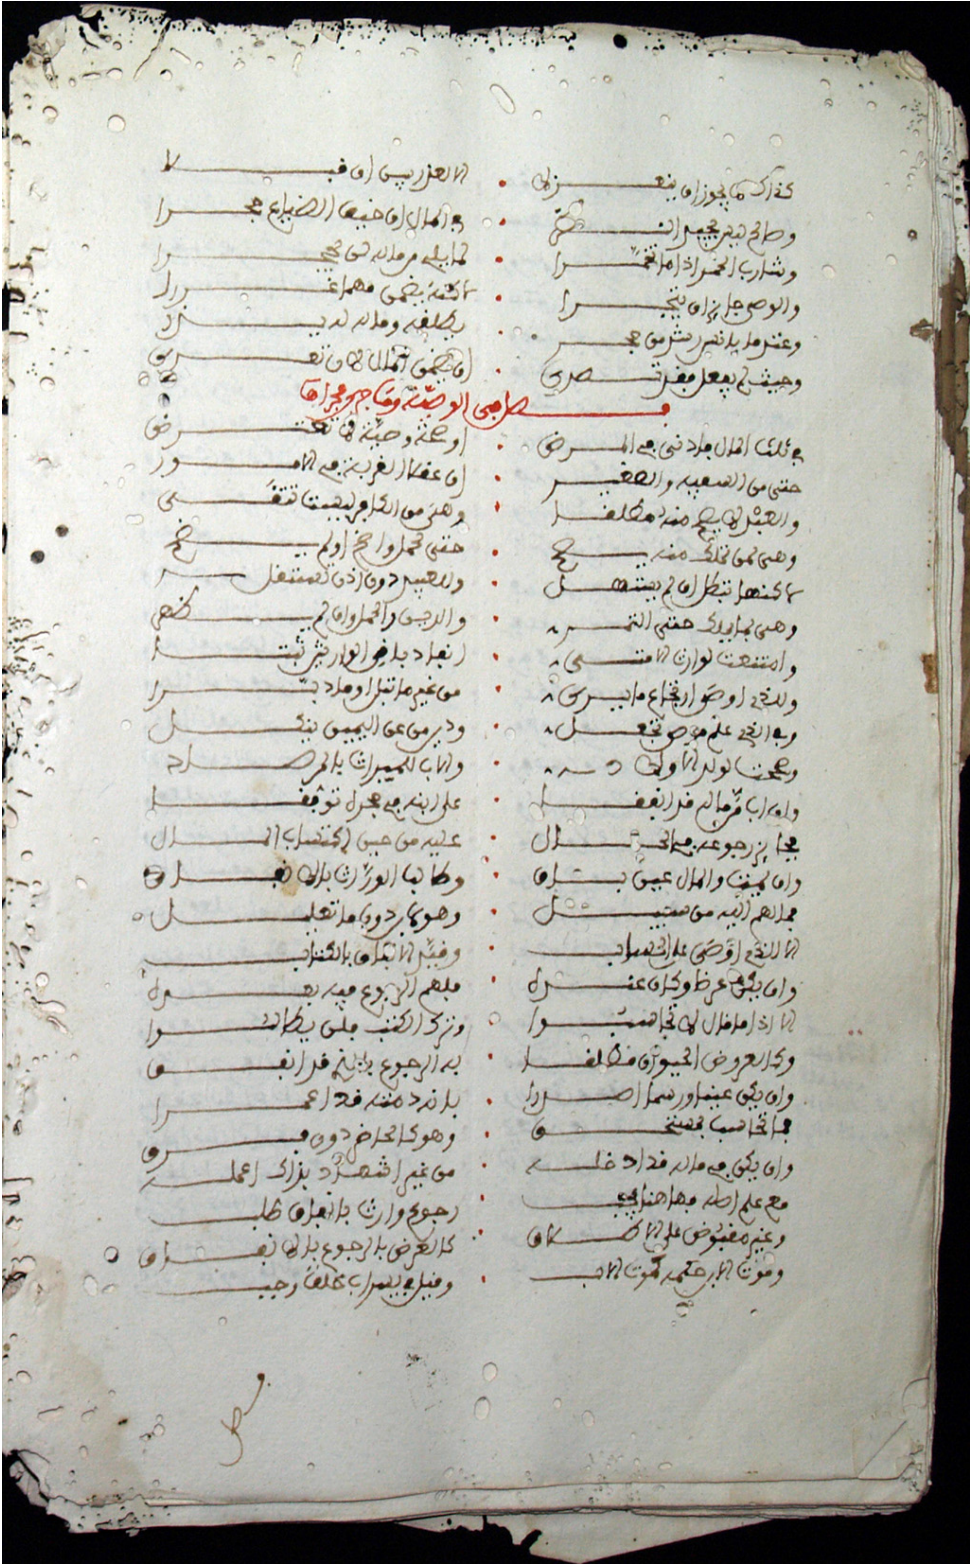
كذاك ما يجوز ان يعتزلا
الا العزيب ان قبلا

وطالع تبرع لم يحجر
وفي المال الذي يضيع حجرا

وشارب الخمر اذا ما اخمرا
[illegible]

والوصي ما يراه يحجرا
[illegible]

وعنده ما يلزم شرط من حجر
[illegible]

وحيث لا يعقل ممن قد حصر
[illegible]

فصل في الوصية وما جرى مجراها

في ثلث المال وما دون في المرض
اوصية وحبسه في مرض

حتى من السفيه والصغير
ان عقلا الغرض في الامور

والعبد ليس صح منه ما فعلا
وهي من الكافر ليست تقبل

وهي كما تملك منه يصح
حتى تحمل واحد او لم يصح

لكنها تبطل ان لم يشتمل
والعتيق دون اذن تمتثل

وهي بما يوى حتى الثمر
والدين والحمل وان لم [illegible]

وامتنعت لوارث لا منتهى
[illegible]

والحج اوصوا او دفع ما ابيح
من غير ما تبرك وما قد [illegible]

وفي الحج علم موصي جعل
ودرس عن الميمون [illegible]

وعمت لو لم لا وارث له
والاب الميراث بالمراد

والاب في ماله فما بعد
على ابنه مع حجر له توقفا

جاز برجوع عما قد جاء
عليه من حبس لم يخش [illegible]

وان يمت والمال عين يسلم
وطالبا الورثة بان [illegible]

جاز له الية من صبيه تصل
وهو كان دون ما تقليد

الا الحج او وصي على الحساب
وقبل الالتزام بالكتاب

وان يكن حاضرا وكان غير
ملهم الا رجوع فيه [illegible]

الا اذا ما المال كان عبدا او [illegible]
ونزل الكتب علي يكانا

وبالعروض الحيوان ما دفعا
بالرجوع باليد فلا يقال

وان يكن عينا ورسما حاضرا
بل دفع منه فقد اجمعا

جاز لما اصب فصنعه
وهو كالحارح دون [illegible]

وان يكن في مال فقد اخلى
من غير اشهد بذاك اعملا

مع علم اصله وما قد جنى
رجوع وارث بلا تعدى طلب

وغير مقبوض علي الاضافة
كالعرض بلا رجوع بلا نصرة

وموت الابن عمه الموت الاب
وقبل الموت تلك وحيد

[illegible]